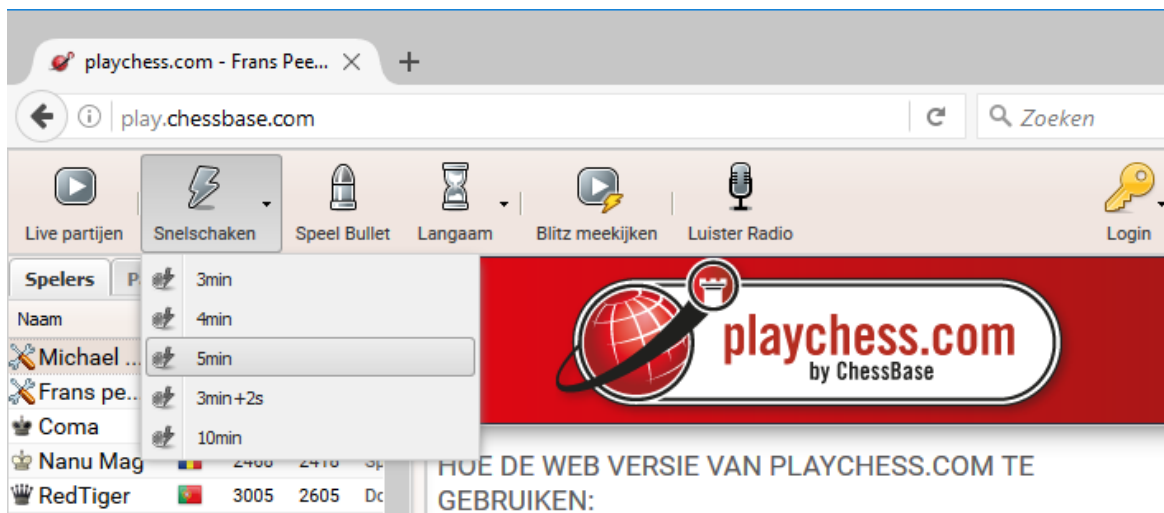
playchess.com - Frans Pee... ×

play.chessbase.com

Zoeken

Live partijen
Snelschaken
Speel Bullet
Langaam
Blitz meekijken
Luister Radio
Login

Spelers
P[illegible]
Naam
Michael ...
Frans pe...
Coma
Nanu Mag
RedTiger

3min
4min
5min
3min+2s
10min

2468 2418 Sp
3005 2605 Dc

playchess.com
by ChessBase

HOE DE WEB VERSIE VAN PLAYCHESS.COM TE GEBRUIKEN: